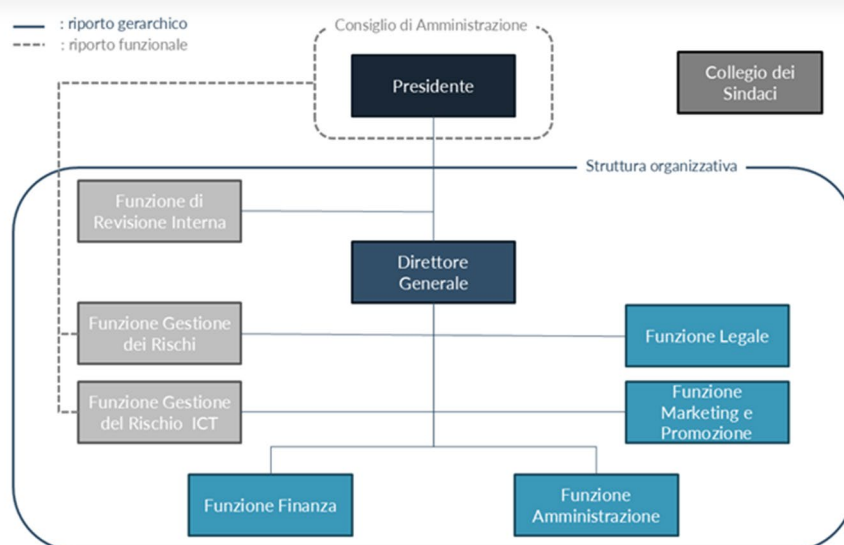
: riporto gerarchico
: riporto funzionale

Consiglio di Amministrazione

Presidente

Collegio dei Sindaci

Struttura organizzativa

Funzione di Revisione Interna

Direttore Generale

Funzione Gestione dei Rischi

Funzione Legale

Funzione Gestione del Rischio ICT

Funzione Marketing e Promozione

Funzione Finanza

Funzione Amministrazione